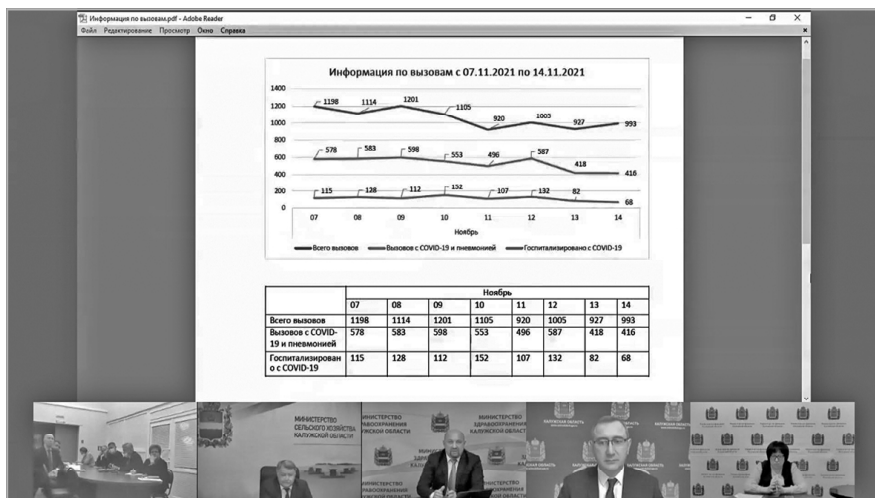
Информация по вызовам.pdf - Adobe Reader
Файл Редактирование Просмотр Окно Справка

Информация по вызовам с 07.11.2021 по 14.11.2021

1400
1200
1000
800
600
400
200
0

1198 1114 1201 1105 920 1005 927 993
578 583 598 553 496 587 418 416
115 128 112 152 107 132 82 68

07 08 09 10 11 12 13 14
Ноябрь

Всего вызовов
Вызовов с COVID-19 и пневмонией
Госпитализировано с COVID-19

| | Ноябрь | | | | | | | |
|---|---|---|---|---|---|---|---|---|
| | 07 | 08 | 09 | 10 | 11 | 12 | 13 | 14 |
| Всего вызовов | 1198 | 1114 | 1201 | 1105 | 920 | 1005 | 927 | 993 |
| Вызовов с COVID-19 и пневмонией | 578 | 583 | 598 | 553 | 496 | 587 | 418 | 416 |
| Госпитализировано с COVID-19 | 115 | 128 | 112 | 152 | 107 | 132 | 82 | 68 |

МИНИСТЕРСТВО СЕЛЬСКОГО ХОЗЯЙСТВА КАЛУЖСКОЙ ОБЛАСТИ
МИНИСТЕРСТВО ЗДРАВООХРАНЕНИЯ КАЛУЖСКОЙ ОБЛАСТИ
МИНИСТЕРСТВО ЗДРАВООХРАНЕНИЯ КАЛУЖСКОЙ ОБЛАСТИ
КАЛУЖСКАЯ ОБЛАСТЬ